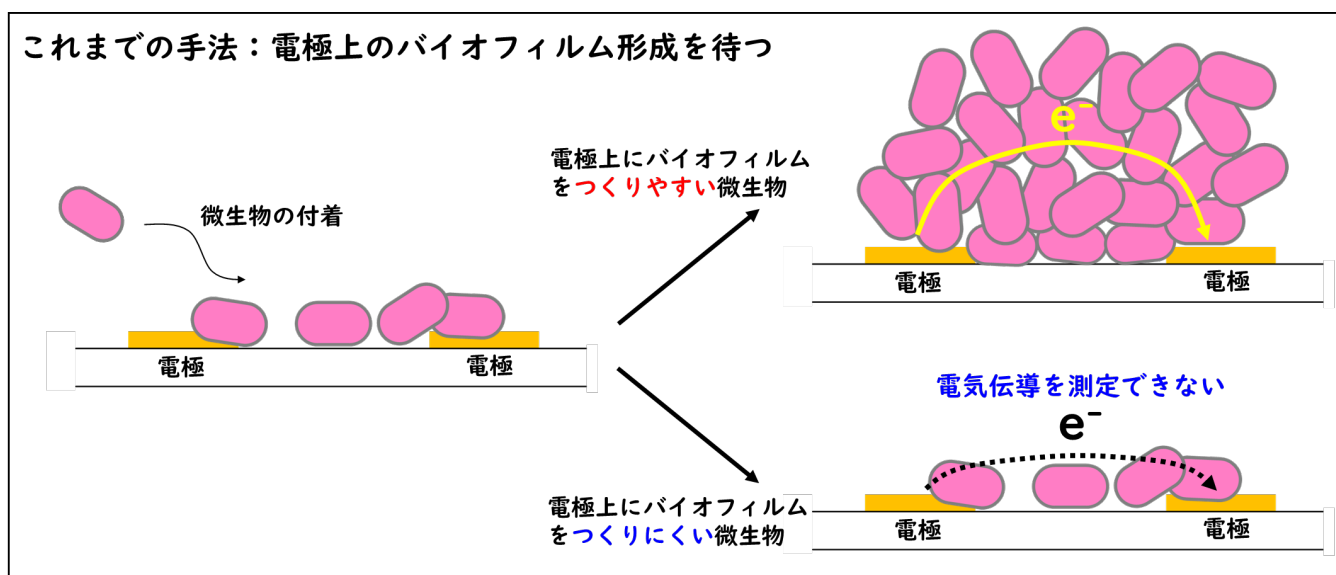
これまでの手法：電極上のバイオフィルム形成を待つ

微生物の付着

電極

電極

電極上にバイオフィルムをつくりやすい微生物

$e^-$

電極

電極

電気伝導を測定できない

$e^-$

電極上にバイオフィルムをつくりにくい微生物

電極

電極